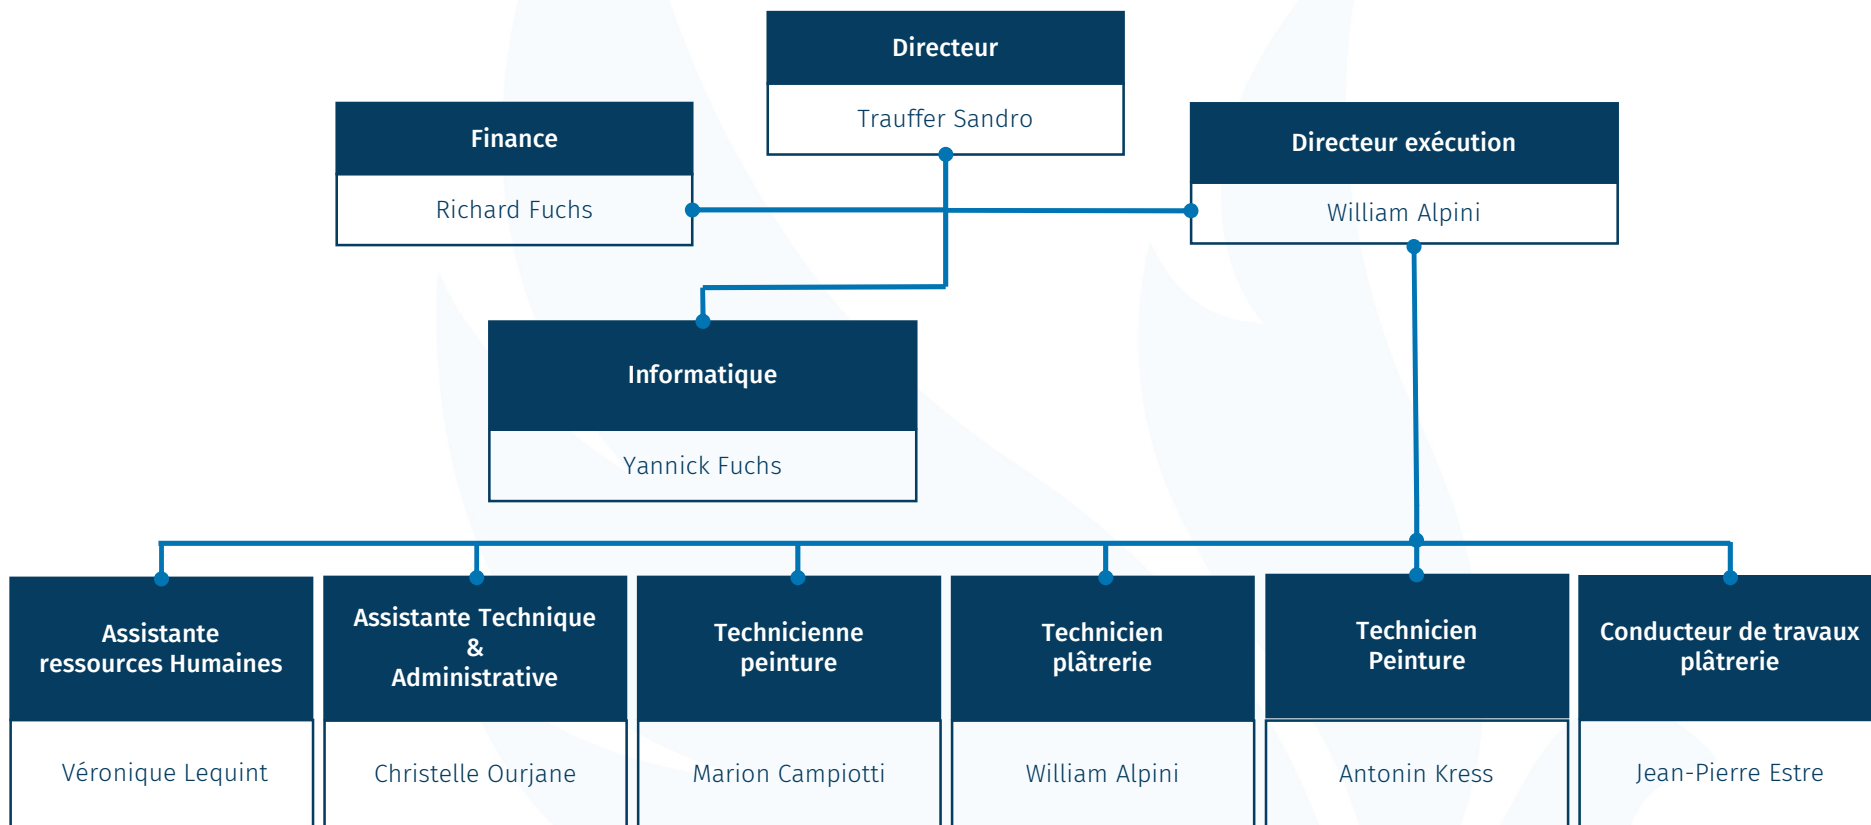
Directeur
Trauffer Sandro

Finance
Richard Fuchs

Directeur exécution
William Alpini

Informatique
Yannick Fuchs

Assistante ressources Humaines
Véronique Lequint

Assistante Technique & Administrative
Christelle Ourjane

Technicienne peinture
Marion Campiotti

Technicien plâtrerie
William Alpini

Technicien Peinture
Antonin Kress

Conducteur de travaux plâtrerie
Jean-Pierre Estre